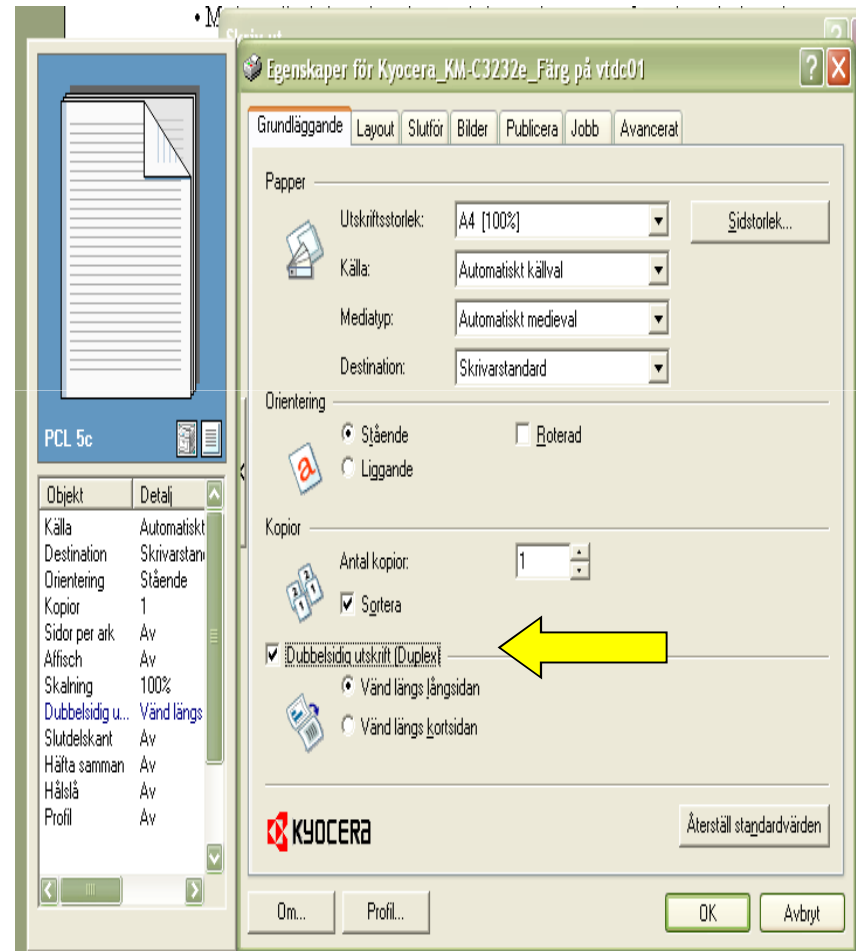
• M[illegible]

Skriv ut

Egenskaper för Kyocera_KM-C3232e_Färg på vtdc01

Grundläggande | Layout | Slutför | Bilder | Publicera | Jobb | Avancerat

Papper

Utskriftsstorlek: A4 [100%]

Sidstorlek...

Källa: Automatiskt källval

Mediatyp: Automatiskt medieval

Destination: Skrivarstandard

Orientering

Stående

Roterad

Liggande

Kopior

Antal kopior: 1

Sortera

Dubbelsidig utskrift (Duplex)

Vänd längs långsidan

Vänd längs kortsidan

KYOCERA

Återställ standardvärden

Om...

Profil...

OK

Avbryt

PCL 5c

| Objekt | Detalj |
|---|---|
| Källa | Automatiskt |
| Destination | Skrivarstanc |
| Orientering | Stående |
| Kopior | 1 |
| Sidor per ark | Av |
| Affisch | Av |
| Skalning | 100% |
| Dubbelsidig u... | Vänd längs |
| Slutdelskant | Av |
| Häfta samman | Av |
| Hålslå | Av |
| Profil | Av |